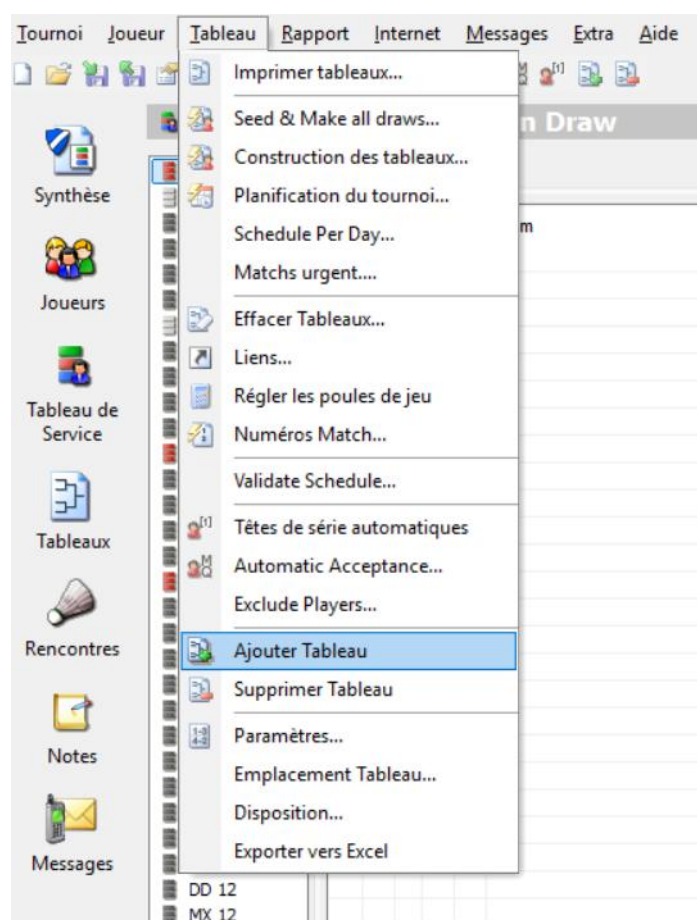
Tournoi Joueur Tableau Rapport Internet Messages Extra Aide

Imprimer tableaux...

Seed & Make all draws...
Construction des tableaux...
Planification du tournoi...
Schedule Per Day...
Matchs urgent....

Effacer Tableaux...
Liens...
Régler les poules de jeu
Numéros Match...

Validate Schedule...

Têtes de série automatiques
Automatic Acceptance...
Exclude Players...

Ajouter Tableau
Supprimer Tableau

Paramètres...
Emplacement Tableau...
Disposition...
Exporter vers Excel

n Draw
m

Synthèse
Joueurs
Tableau de Service
Tableaux
Rencontres
Notes
Messages

DD 12
MX 12